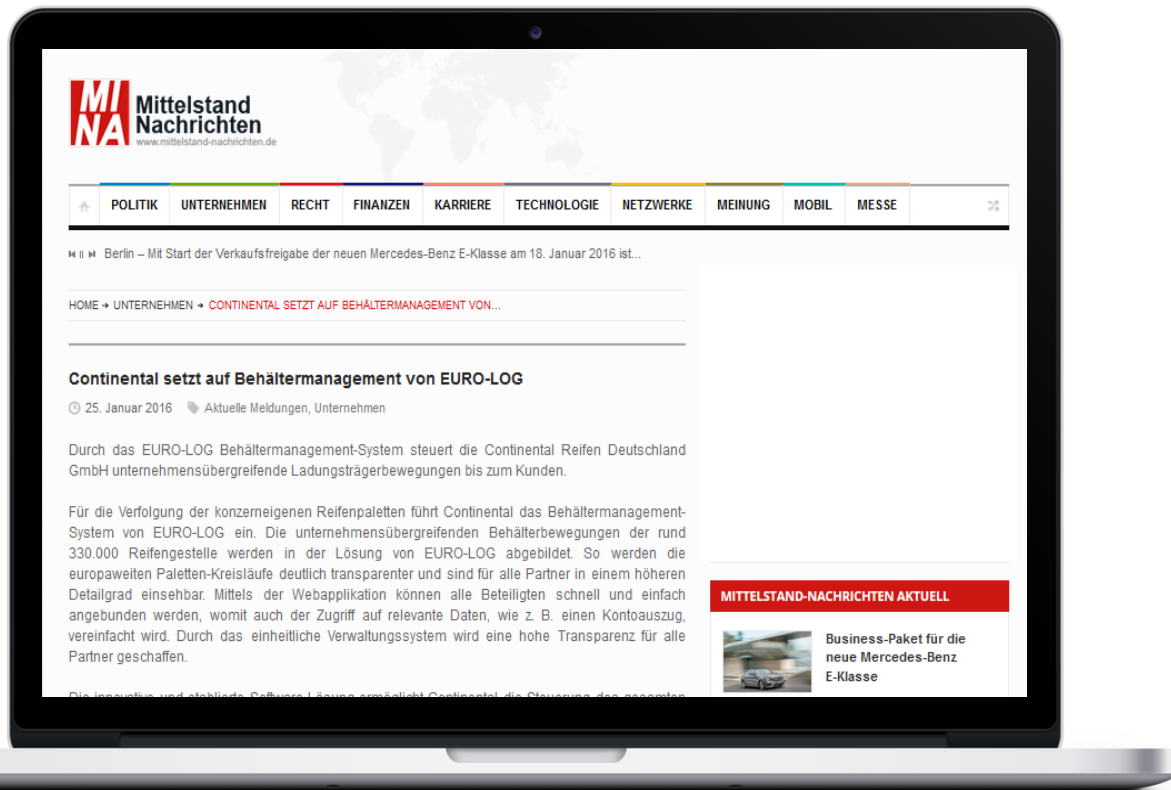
MI NA Mittelstand Nachrichten
www.mittelstand-nachrichten.de

POLITIK | UNTERNEHMEN | RECHT | FINANZEN | KARRIERE | TECHNOLOGIE | NETZWERKE | MEINUNG | MOBIL | MESSE

Berlin – Mit Start der Verkaufsfreigabe der neuen Mercedes-Benz E-Klasse am 18. Januar 2016 ist...

HOME → UNTERNEHMEN → CONTINENTAL SETZT AUF BEHÄLTERMANAGEMENT VON...

Continental setzt auf Behältermanagement von EURO-LOG

25. Januar 2016 Aktuelle Meldungen, Unternehmen

Durch das EURO-LOG Behältermanagement-System steuert die Continental Reifen Deutschland GmbH unternehmensübergreifende Ladungsträgerbewegungen bis zum Kunden.

Für die Verfolgung der konzerneigenen Reifenpaletten führt Continental das Behältermanagement-System von EURO-LOG ein. Die unternehmensübergreifenden Behälterbewegungen der rund 330.000 Reifengestelle werden in der Lösung von EURO-LOG abgebildet. So werden die europaweiten Paletten-Kreisläufe deutlich transparenter und sind für alle Partner in einem höheren Detailgrad einsehbar. Mittels der Webapplikation können alle Beteiligten schnell und einfach angebunden werden, womit auch der Zugriff auf relevante Daten, wie z. B. einen Kontoauszug, vereinfacht wird. Durch das einheitliche Verwaltungssystem wird eine hohe Transparenz für alle Partner geschaffen.

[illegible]

MITTELSTAND-NACHRICHTEN AKTUELL

Business-Paket für die neue Mercedes-Benz E-Klasse